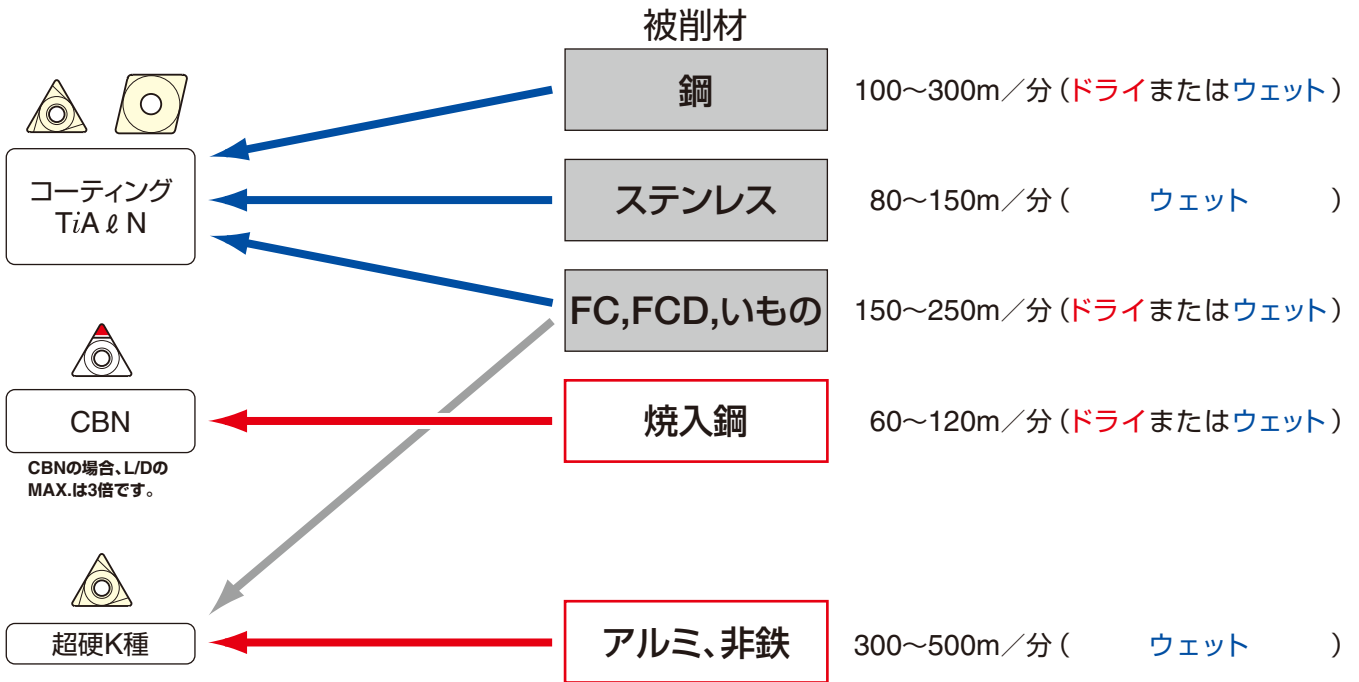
被削材

コーティング
TiAℓN

鋼

100～300m／分（ドライまたはウェット）

ステンレス

80～150m／分（ ウェット ）

FC,FCD,いもの

150～250m／分（ドライまたはウェット）

CBN

CBNの場合、L/DのMAX.は3倍です。

焼入鋼

60～120m／分（ドライまたはウェット）

超硬K種

アルミ、非鉄

300～500m／分（ ウェット ）